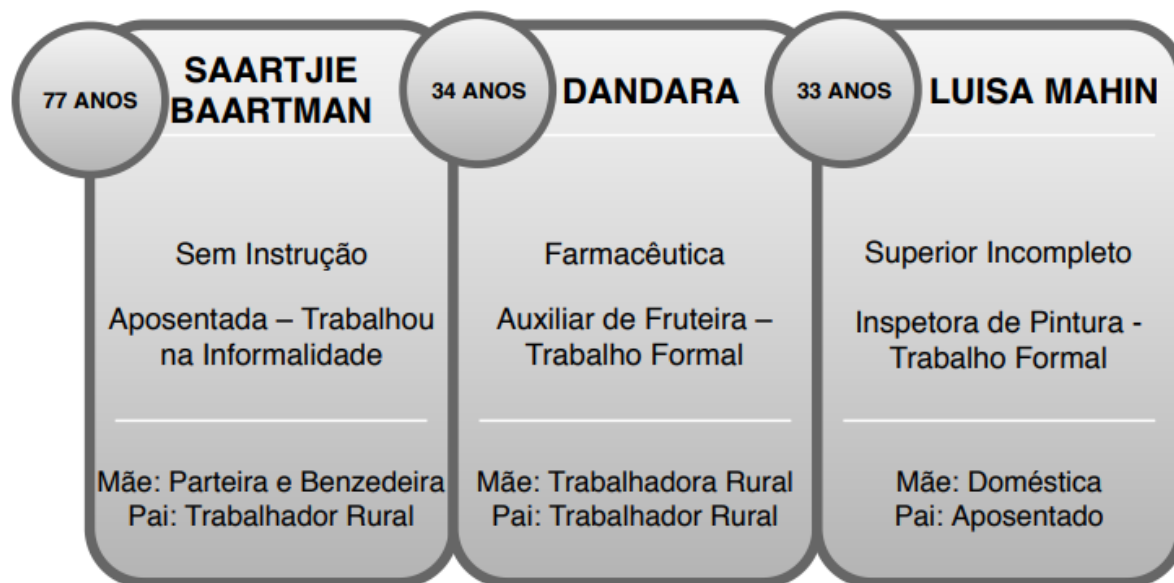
77 ANOS SAARTJIE BAARTMAN

Sem Instrução

Aposentada – Trabalhou na Informalidade

Mãe: Parteira e Benzedeira
Pai: Trabalhador Rural

34 ANOS DANDARA

Farmacêutica

Auxiliar de Fruteira – Trabalho Formal

Mãe: Trabalhadora Rural
Pai: Trabalhador Rural

33 ANOS LUISA MAHIN

Superior Incompleto

Inspetora de Pintura - Trabalho Formal

Mãe: Doméstica
Pai: Aposentado